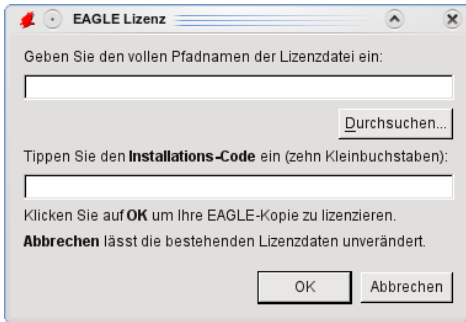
EAGLE Lizenz

Geben Sie den vollen Pfadnamen der Lizenzdatei ein:

Durchsuchen...

Tippen Sie den Installations-Code ein (zehn Kleinbuchstaben):

Klicken Sie auf OK um Ihre EAGLE-Kopie zu lizenzieren.

Abbrechen lässt die bestehenden Lizenzdaten unverändert.

OK

Abbrechen